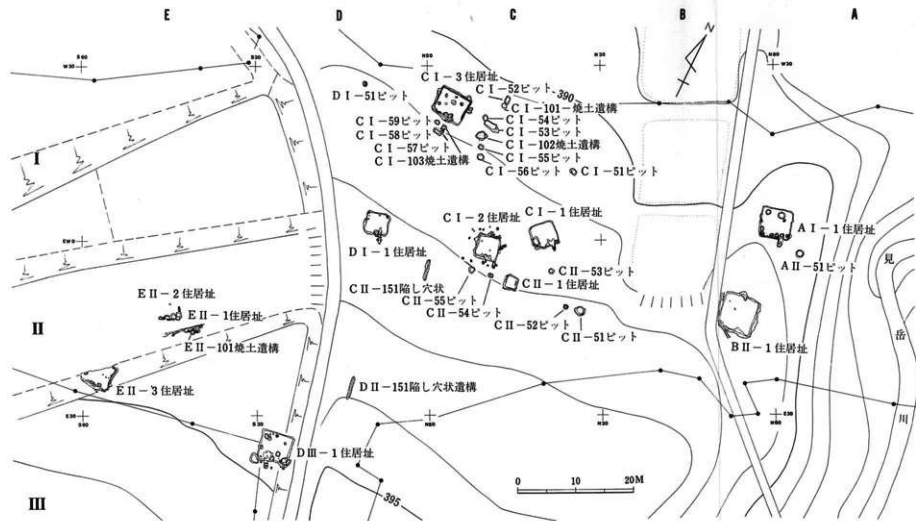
E
D
C
B
A

N
S60 W30
N30
N30
N30 W30

I
II
III

CⅠ－3住居址
CⅠ－52ピット
390
DⅠ－51ピット
CⅠ－101焼土遺構
CⅠ－59ピット
CⅠ－54ピット
CⅠ－58ピット
CⅠ－53ピット
CⅠ－57ピット
CⅠ－102焼土遺構
CⅠ－103焼土遺構
CⅠ－55ピット
CⅠ－56ピット
CⅠ－51ピット
CⅠ－2住居址
CⅠ－1住居址
AⅠ－1住居址
DⅠ－1住居址
AⅡ－51ピット
CⅡ－53ピット
CⅡ－151陥し穴状
CⅡ－1住居址
CⅡ－55ピット
CⅡ－54ピット
EⅡ－2住居址
EⅡ－1住居址
EⅡ－101焼土遺構
CⅡ－52ピット
CⅡ－51ピット
BⅡ－1住居址
EⅡ－3住居址
DⅡ－151陥し穴状遺構
DⅢ－1住居址
395
0
10
20M
見
岳
川
E30 S60
N60
N30
E30 N60
E60